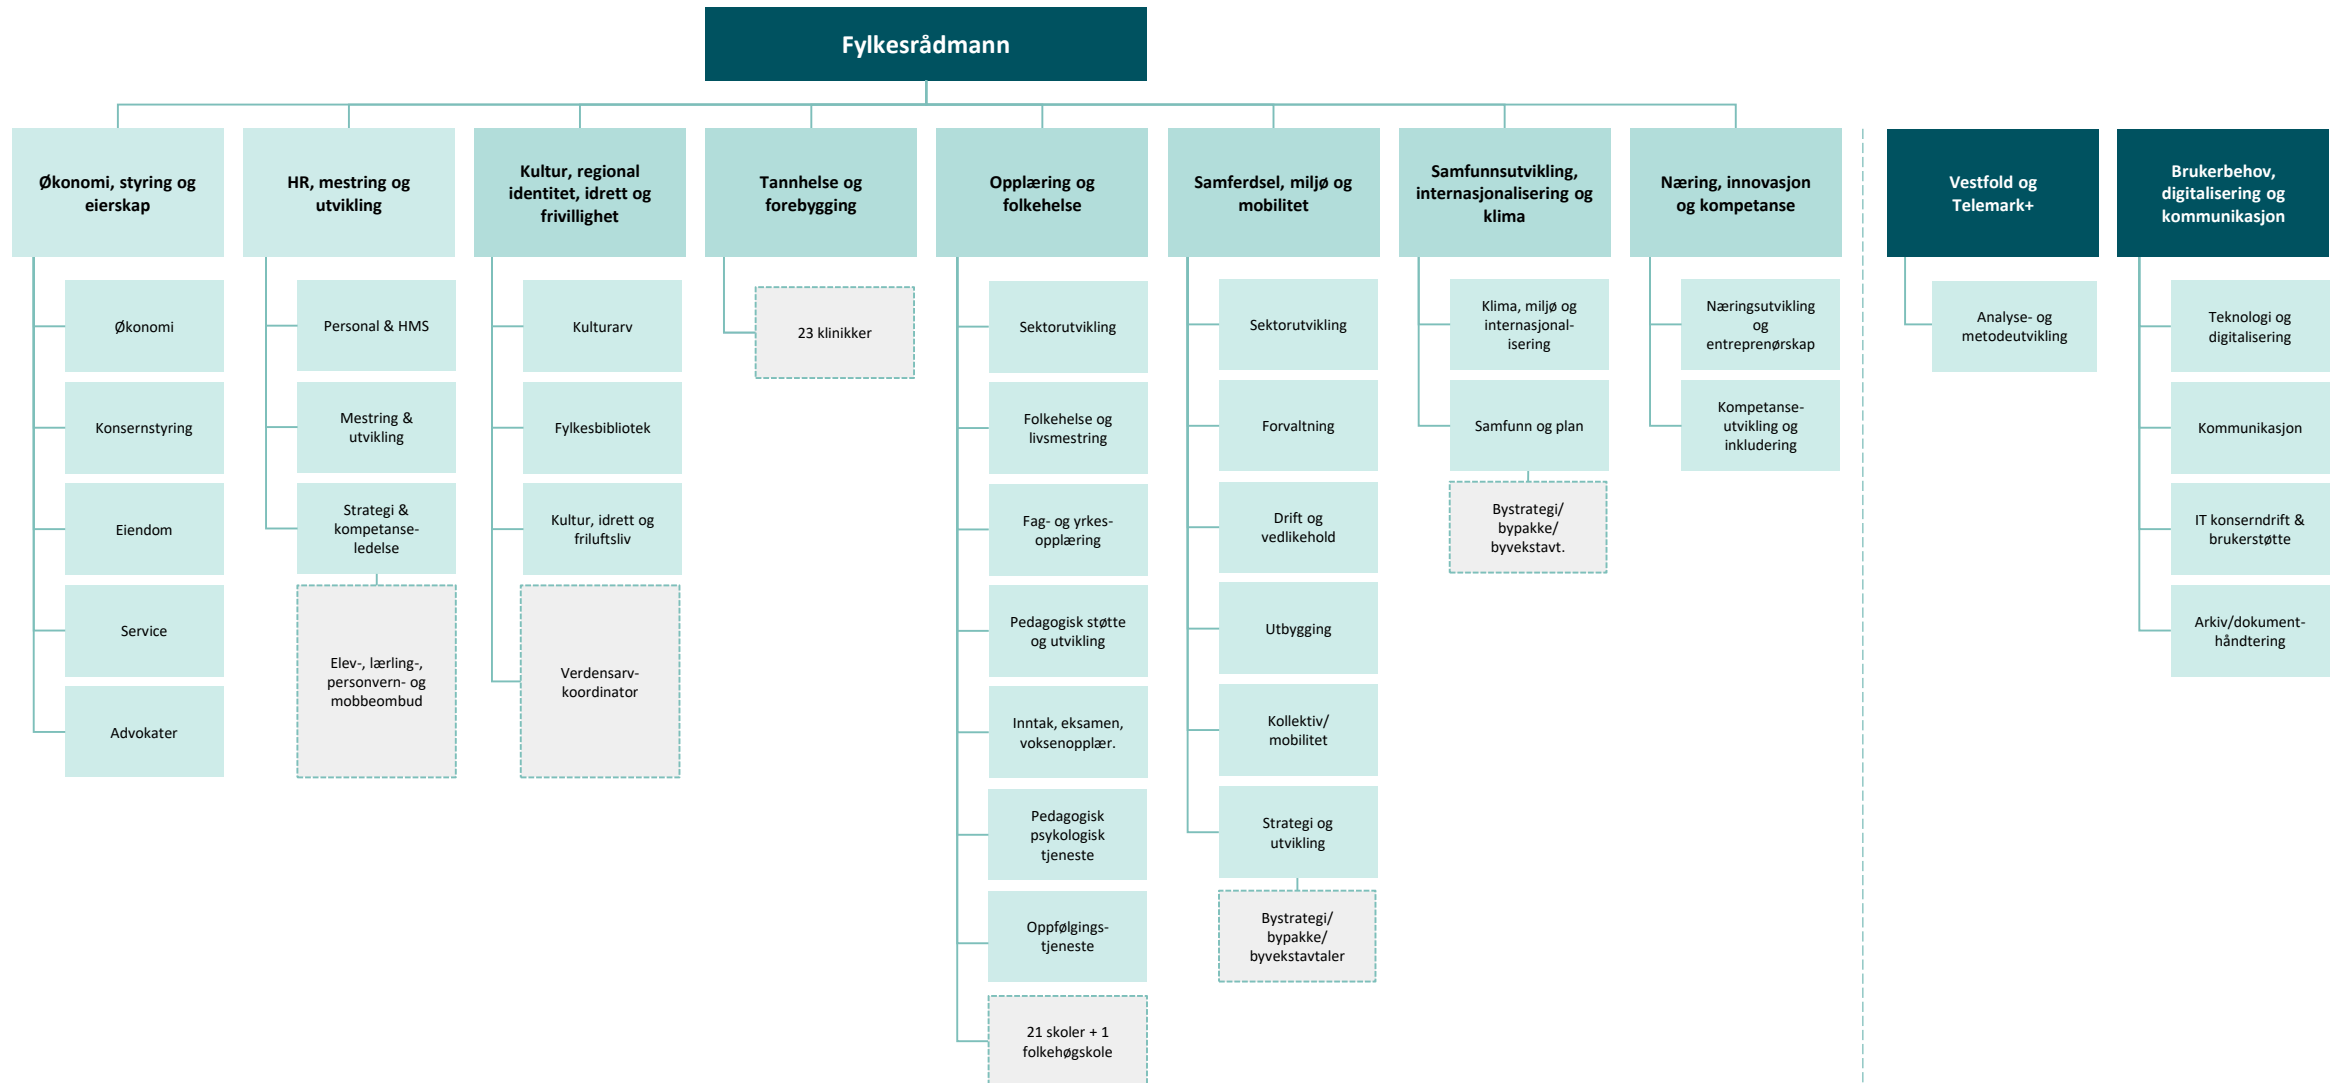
Fylkesrådmann

Økonomi, styring og eierskap

Økonomi

Konsernstyring

Eiendom

Service

Advokater

HR, mestring og utvikling

Personal & HMS

Mestring & utvikling

Strategi & kompetanseledelse

Elev-, lærling-, personvern- og mobbeombud

Kultur, regional identitet, idrett og frivillighet

Kulturarv

Fylkesbibliotek

Kultur, idrett og friluftsliv

Verdensarvkoordinator

Tannhelse og forebygging

23 klinikker

Opplæring og folkehelse

Sektorutvikling

Folkehelse og livsmestring

Fag- og yrkesopplæring

Pedagogisk støtte og utvikling

Inntak, eksamen, voksenopplær.

Pedagogisk psykologisk tjeneste

Oppfølgingstjeneste

21 skoler + 1 folkehøgskole

Samferdsel, miljø og mobilitet

Sektorutvikling

Forvaltning

Drift og vedlikehold

Utbygging

Kollektiv/ mobilitet

Strategi og utvikling

Bystrategi/ bypakke/ byvekstavtaler

Samfunnsutvikling, internasjonalisering og klima

Klima, miljø og internasjonalisering

Samfunn og plan

Bystrategi/ bypakke/ byvekstavt.

Næring, innovasjon og kompetanse

Næringsutvikling og entreprenørskap

Kompetanseutvikling og inkludering

Vestfold og Telemark+

Analyse- og metodeutvikling

Brukerbehov, digitalisering og kommunikasjon

Teknologi og digitalisering

Kommunikasjon

IT konserndrift & brukerstøtte

Arkiv/dokumenthåndtering